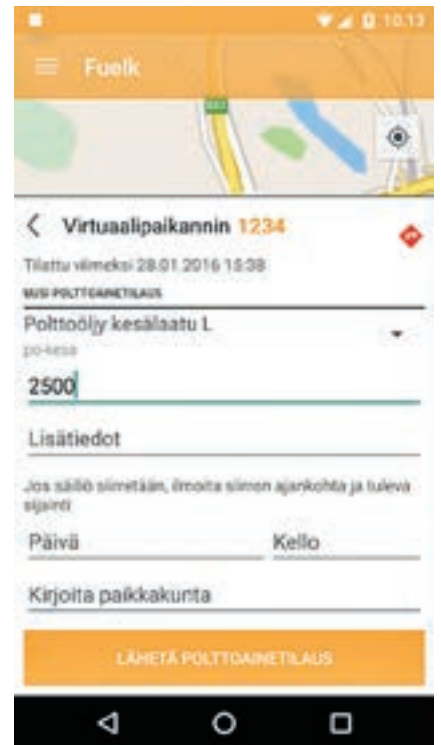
10:13

Fuelk

Virtuaalipaikannin 1234

Tilattu viimeksi 28.01.2016 15:38

UUSI POLTTOAINETILAUS

Polttoöljy kesälaatu L

po-kesa

2500

Lisätiedot

Jos säiliö siirretään, ilmoita siirron ajankohta ja tuleva sijainti

Päivä

Kello

Kirjoita paikkakunta

LÄHETÄ POLTTOAINETILAUS